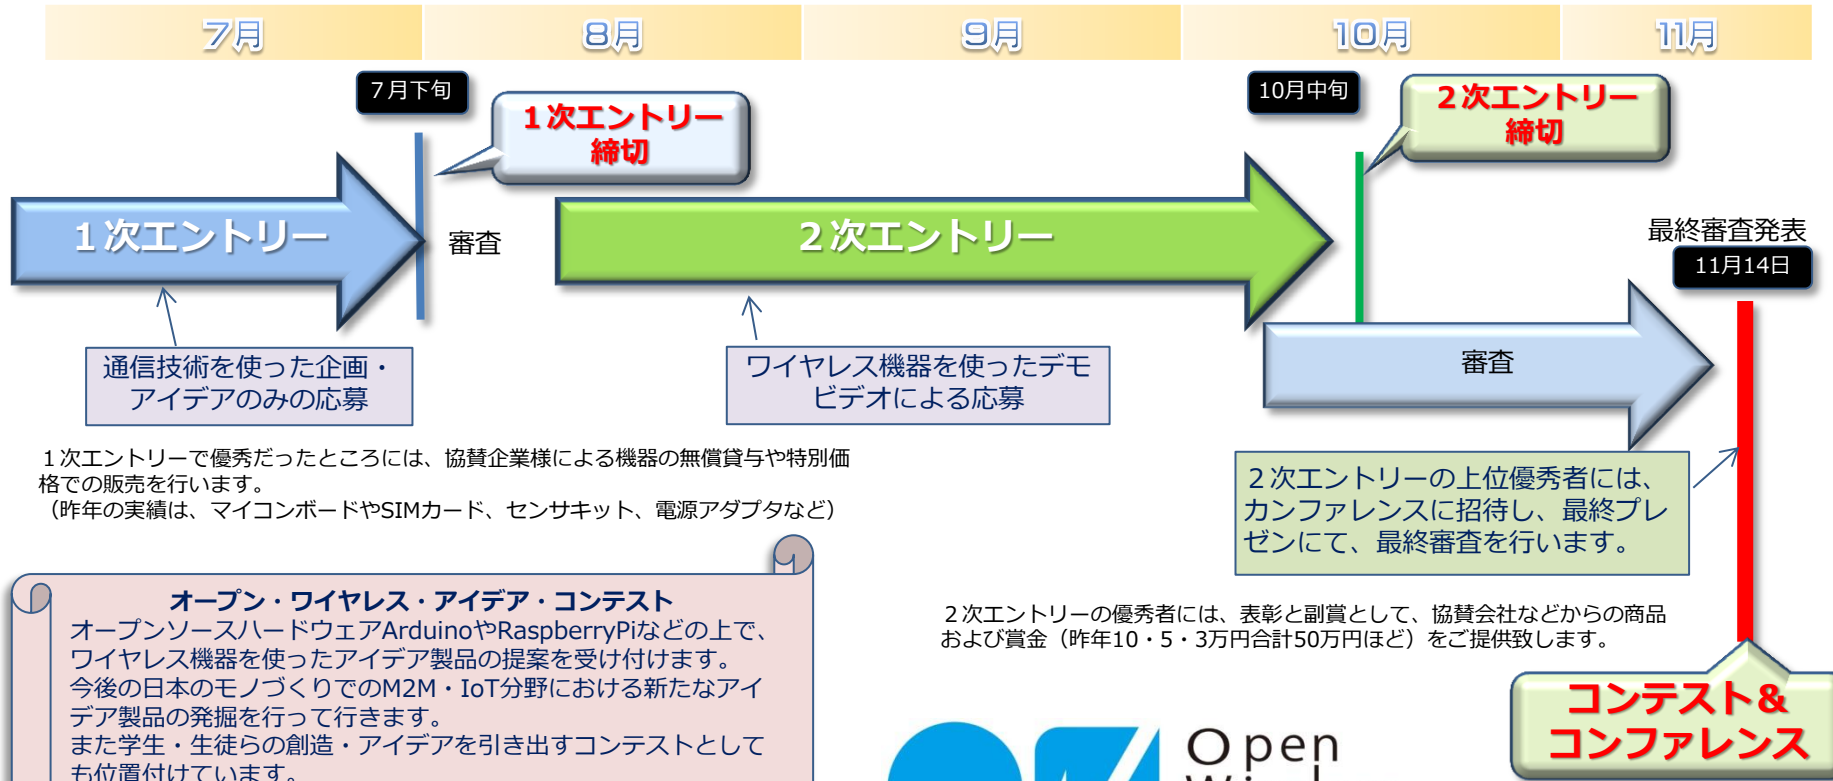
7月

8月

9月

10月

11月

7月下旬

１次エントリー
締切

10月中旬

２次エントリー
締切

１次エントリー

審査

２次エントリー

最終審査発表

11月14日

審査

通信技術を使った企画・アイデアのみの応募

ワイヤレス機器を使ったデモビデオによる応募

１次エントリーで優秀だったところには、協賛企業様による機器の無償貸与や特別価格での販売を行います。
（昨年の実績は、マイコンボードやSIMカード、センサキット、電源アダプタなど）

２次エントリーの上位優秀者には、カンファレンスに招待し、最終プレゼンにて、最終審査を行います。

オープン・ワイヤレス・アイデア・コンテスト
オープンソースハードウェアArduinoやRaspberryPiなどの上で、ワイヤレス機器を使ったアイデア製品の提案を受け付けます。
今後の日本のモノづくりでのM2M・IoT分野における新たなアイデア製品の発掘を行って行きます。
また学生・生徒らの創造・アイデアを引き出すコンテストとしても位置付けています。

２次エントリーの優秀者には、表彰と副賞として、協賛会社などからの商品および賞金（昨年10・5・3万円合計50万円ほど）をご提供致します。

コンテスト＆
コンファレンス

Open
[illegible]